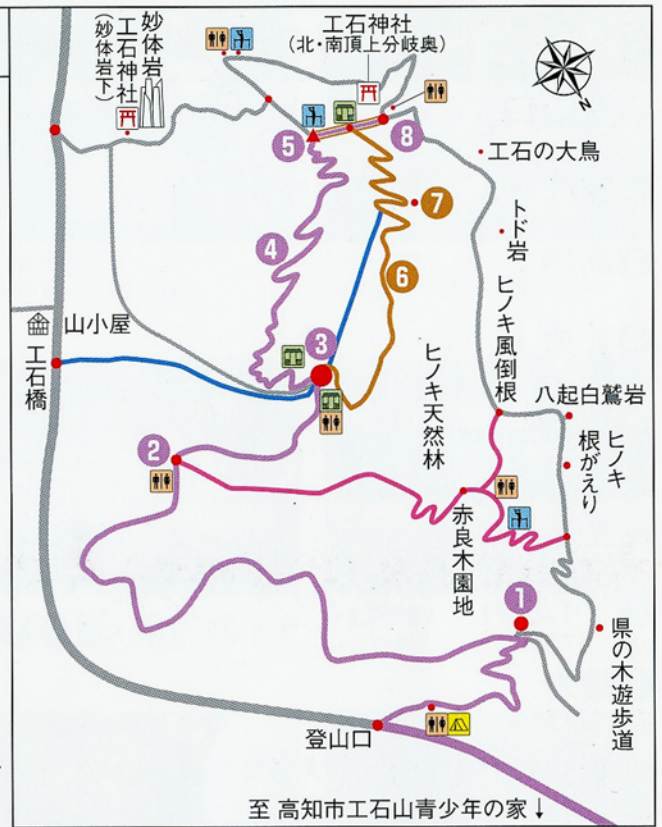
妙体岩
工石神社
(妙体岩下)

工石神社
(北・南頂上分岐奥)

N

5
8
工石の大鳥
7
トド岩
4
6
ヒノキ風倒根
山小屋
3
工石橋
ヒノキ天然林
八起白鷲岩
2
ヒノキ根がえり
赤良木園地
1
県の木遊歩道
登山口
至 高知市工石山青少年の家↓